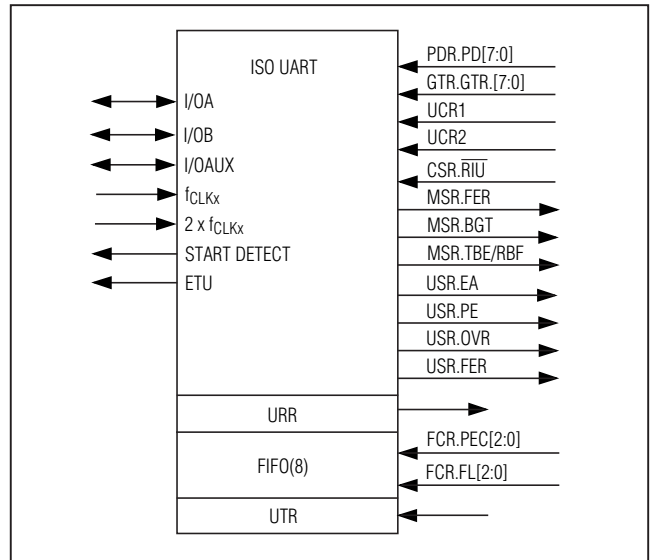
ISO UART

I/OA
I/OB
I/OAUX
$f_{CLKx}$
2 x $f_{CLKx}$
START DETECT
ETU

PDR.PD[7:0]
GTR.GTR.[7:0]
UCR1
UCR2
CSR.$\overline{RIU}$
MSR.FER
MSR.BGT
MSR.TBE/RBF
USR.EA
USR.PE
USR.OVR
USR.FER

URR

FIFO(8)
FCR.PEC[2:0]
FCR.FL[2:0]

UTR